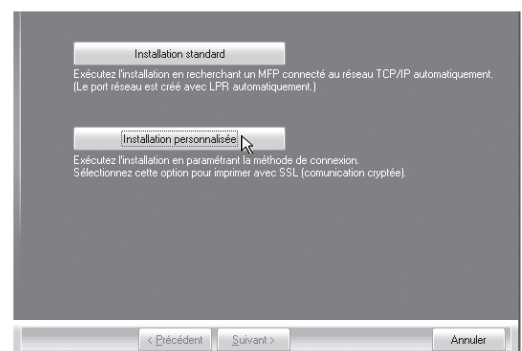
Installation standard

Exécutez l'installation en recherchant un MFP connecté au réseau TCP/IP automatiquement. (Le port réseau est créé avec LPR automatiquement.)

Installation personnalisée

Exécutez l'installation en paramétrant la méthode de connexion. Sélectionnez cette option pour imprimer avec SSL (comunication cryptée).

< Précédent Suivant > Annuler